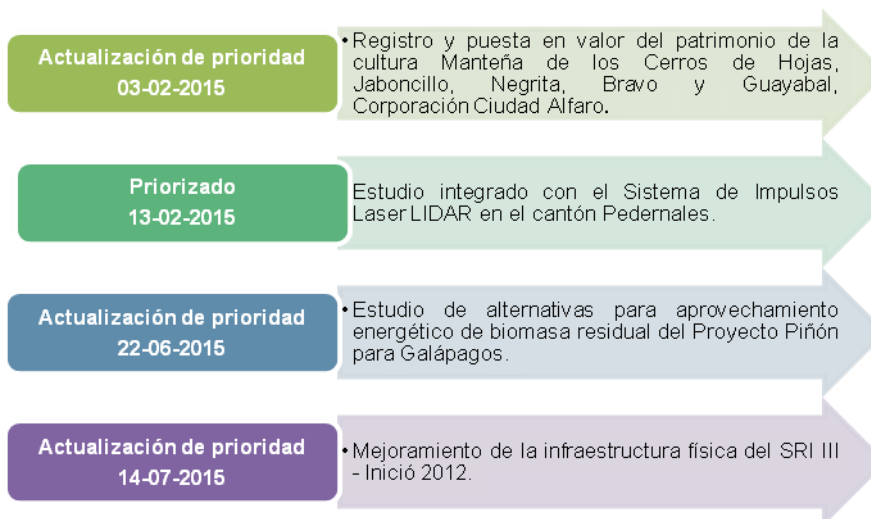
Actualización de prioridad
03-02-2015

• Registro y puesta en valor del patrimonio de la cultura Manteña de los Cerros de Hojas, Jaboncillo, Negrita, Bravo y Guayabal, Corporación Ciudad Alfaro.

Priorizado
13-02-2015

Estudio integrado con el Sistema de Impulsos Laser LIDAR en el cantón Pedernales.

Actualización de prioridad
22-06-2015

• Estudio de alternativas para aprovechamiento energético de biomasa residual del Proyecto Piñón para Galápagos.

Actualización de prioridad
14-07-2015

• Mejoramiento de la infraestructura física del SRI III - Inició 2012.